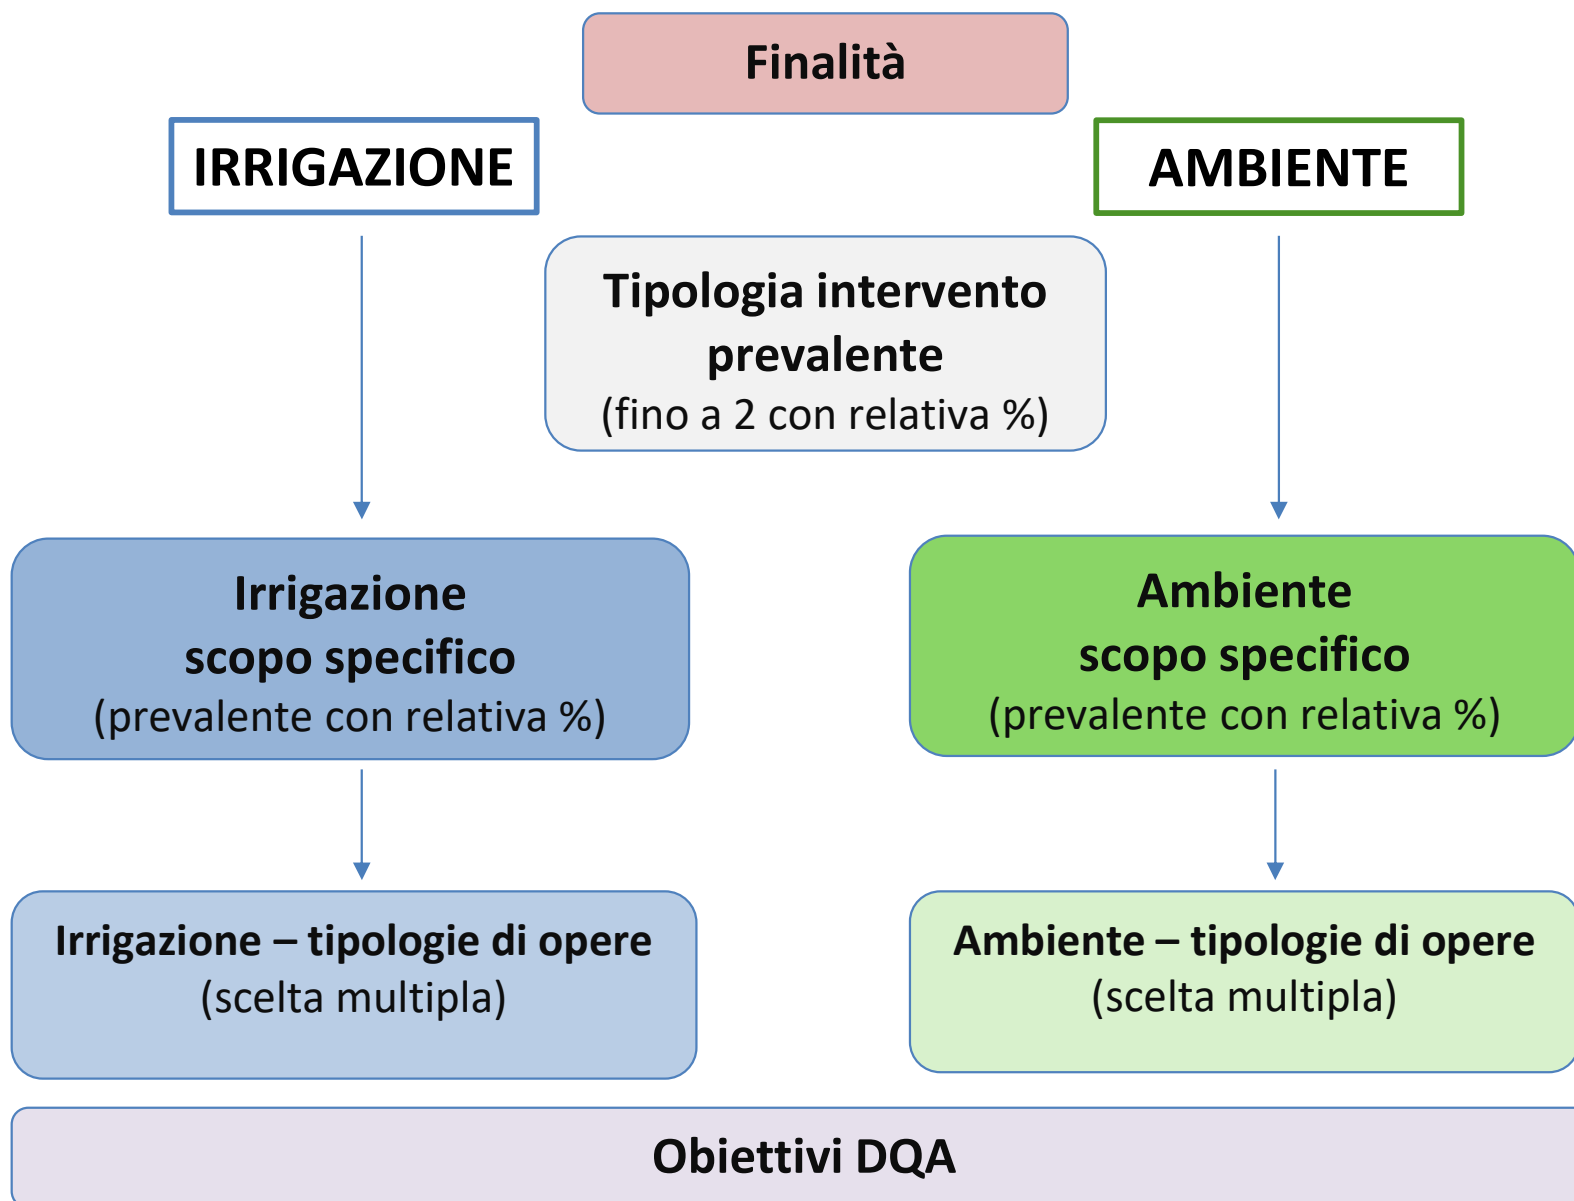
Finalità

IRRIGAZIONE

AMBIENTE

Tipologia intervento prevalente
(fino a 2 con relativa %)

Irrigazione
scopo specifico
(prevalente con relativa %)

Ambiente
scopo specifico
(prevalente con relativa %)

Irrigazione – tipologie di opere
(scelta multipla)

Ambiente – tipologie di opere
(scelta multipla)

Obiettivi DQA